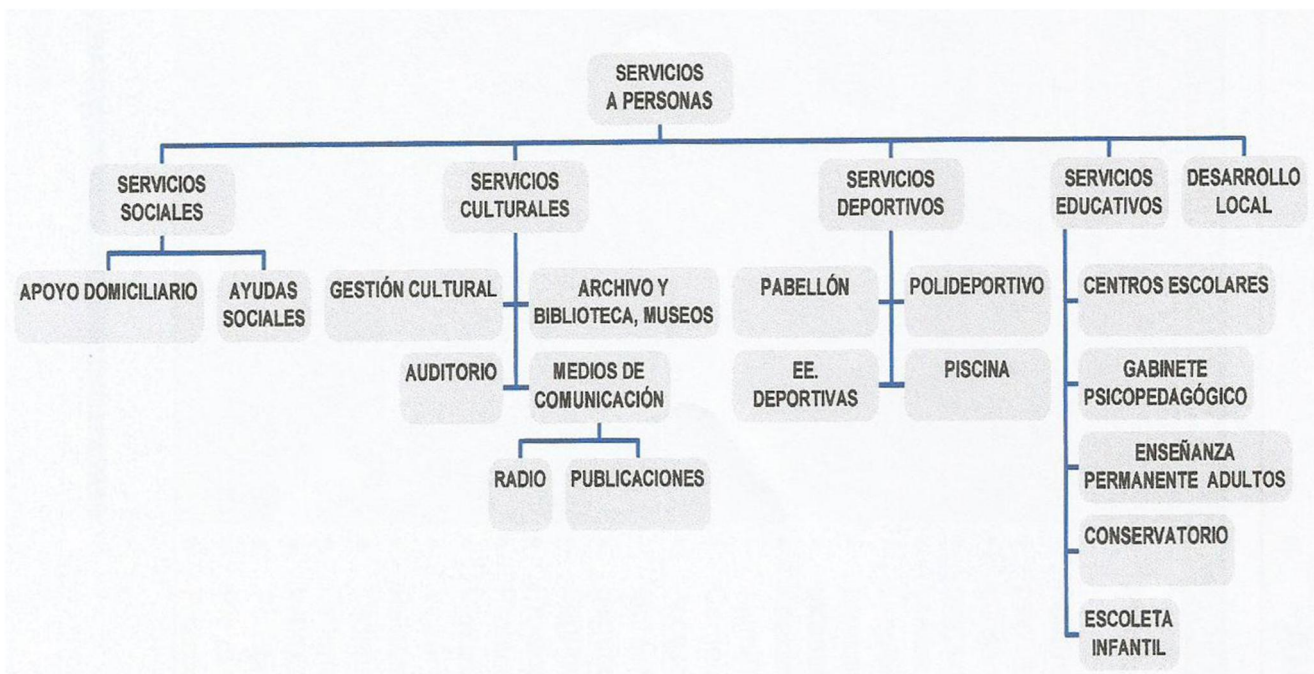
SERVICIOS A PERSONAS

SERVICIOS SOCIALES

APOYO DOMICILIARIO

AYUDAS SOCIALES

SERVICIOS CULTURALES

GESTIÓN CULTURAL

ARCHIVO Y BIBLIOTECA, MUSEOS

AUDITORIO

MEDIOS DE COMUNICACIÓN

RADIO

PUBLICACIONES

SERVICIOS DEPORTIVOS

PABELLÓN

POLIDEPORTIVO

EE. DEPORTIVAS

PISCINA

SERVICIOS EDUCATIVOS

CENTROS ESCOLARES

GABINETE PSICOPEDAGÓGICO

ENSEÑANZA PERMANENTE ADULTOS

CONSERVATORIO

ESCOLETA INFANTIL

DESARROLLO LOCAL